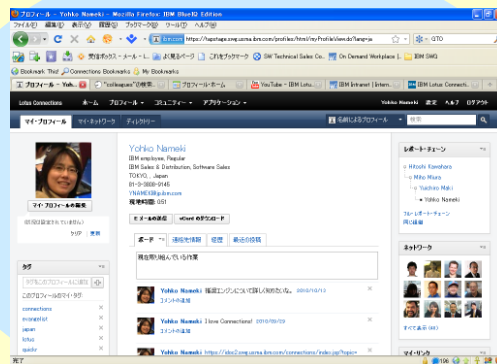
プロフィール - Yohko Nameki - Mozilla Firefox: IBM Edition
ファイル(F) 編集(E) 表示(V) 履歴(S) ブックマーク(B) ツール(T) ヘルプ(H)
https://sapstage.swg.usma.ibm.com/profiles/html/myProfileView.do?lang=ja
GTO
受信ボックス - メール - L
よく見るページ
これをブックマーク
SW Technical Sales Co...
On Demand Workplace (...
IBM SWG
Bookmark This!
Connections Bookmarks
My Bookmarks
プロフィール - Yoh...
"colleagues" の検索...
YouTube - IBM Lotus...
IBM Intranet | Intern...
IBM Lotus Connecti...
Lotus Connections
ホーム
プロフィール
コミュニティー
アクティビティー
Yohko Nameki
設定
ヘルプ
ログアウト
マイ・プロフィール
マイ・ネットワーク
ディレクトリー
名前によるプロフィール
検索
Yohko Nameki
IBM employee, Regular
IBM Sales & Distribution, Software Sales
TOKYO, , Japan
81-3-0000-0145
YNAMEKI@jp.ibm.com
現地時間: 05:51
マイ・プロフィールの編集
E メールを送信
vCard のダウンロード
ボード
連絡先情報
経歴
最近の投稿
現在取り組んでいる作業
Yohko Nameki 極楽エンジンについて詳しく知りたいな。 2010/10/13
コメントの追加
Yohko Nameki I love Connections! 2010年9月29
コメントの追加
Yohko Nameki https://idea2.swg.usma.ibm.com/connections/index.jsp?topic=
タグ
このプロフィールのマイ・タグ
connections
evangelist
japan
lotus
quickr
レポート・チェーン
Hitoshi Kamohara
Miho Miura
Yuichiro Maki
Yohko Nameki
フル・レポート・チェーン
同じ組織
ネットワーク
すべて表示 (69)
マイ・リンク
完了